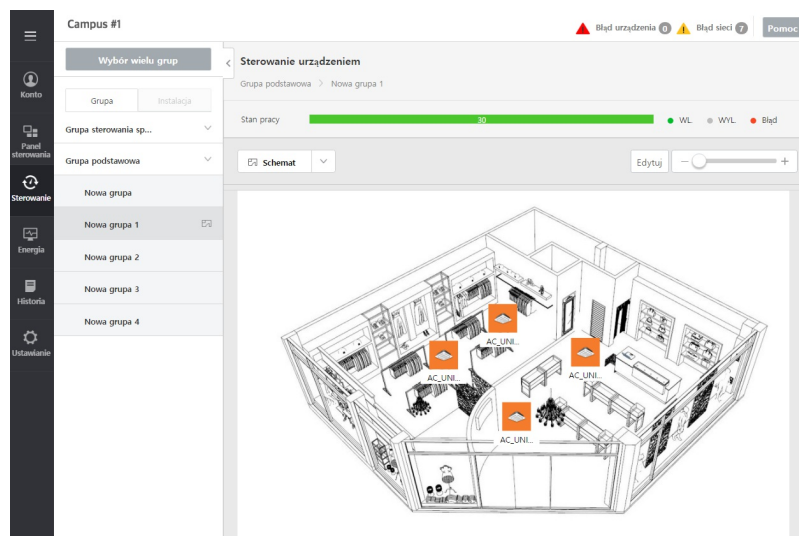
Campus #1

Błąd urządzenia 0 Błąd sieci 7 Pomoc

Konto

Panel sterowania

Sterowanie

Energia

Historia

Ustawianie

Wybór wielu grup

Grupa Instalacja

Grupa sterowania sp...

Grupa podstawowa

Nowa grupa

Nowa grupa 1

Nowa grupa 2

Nowa grupa 3

Nowa grupa 4

Sterowanie urządzeniem

Grupa podstawowa > Nowa grupa 1

Stan pracy 30 WL WYL Błąd

Schemat

Edytuj

AC_UNI...

AC_UNI...

AC_UNI...

AC_UNI...